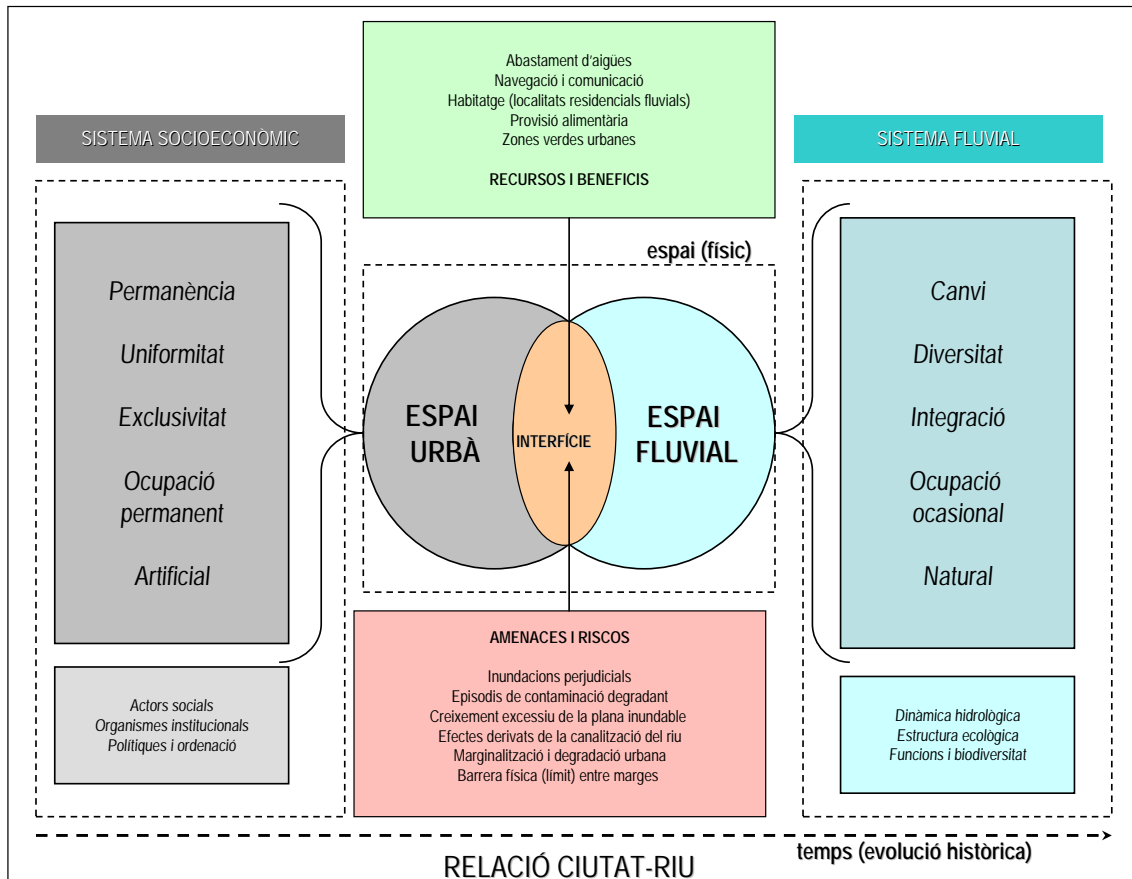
Abastament d'aigües
Navegació i comunicació
Habitatge (localitats residencials fluvials)
Provisió alimentària
Zones verdes urbanes

RECURSOS I BENEFICIS

SISTEMA SOCIOECONÒMIC

SISTEMA FLUVIAL

espai (físic)

Permanència
Uniformitat
Exclusivitat
Ocupació permanent
Artificial

ESPAI URBÀ

INTERFÍCIE

ESPAI FLUVIAL

Canvi
Diversitat
Integració
Ocupació ocasional
Natural

AMENACES I RISCOS

Inundacions perjudicials
Episodis de contaminació degradant
Creixement excessiu de la plana inundable
Efectes derivats de la canalització del riu
Marginalització i degradació urbana
Barrera física (límit) entre marges

Actors socials
Organismes institucionals
Polítiques i ordenació

Dinàmica hidrològica
Estructura ecològica
Funcions i biodiversitat

temps (evolució històrica)

RELACIÓ CIUTAT-RIU